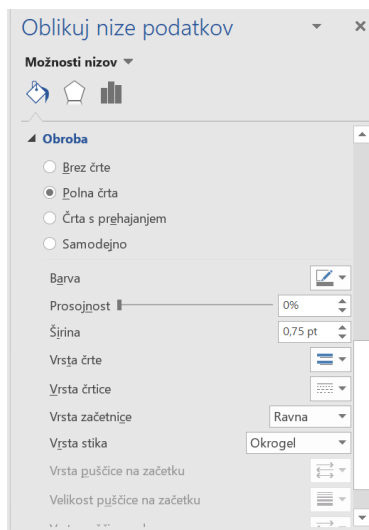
Oblikuj nize podatkov

Možnosti nizov

Obroba

Brez črte

Polna črta

Črta s prehajanjem

Samodejno

Barva

Prosojnost

0%

Širina

0,75 pt

Vrsta črte

Vrsta črtice

Vrsta začetnice

Ravna

Vrsta stika

Okrogel

Vrsta puščice na začetku

Velikost puščice na začetku

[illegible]